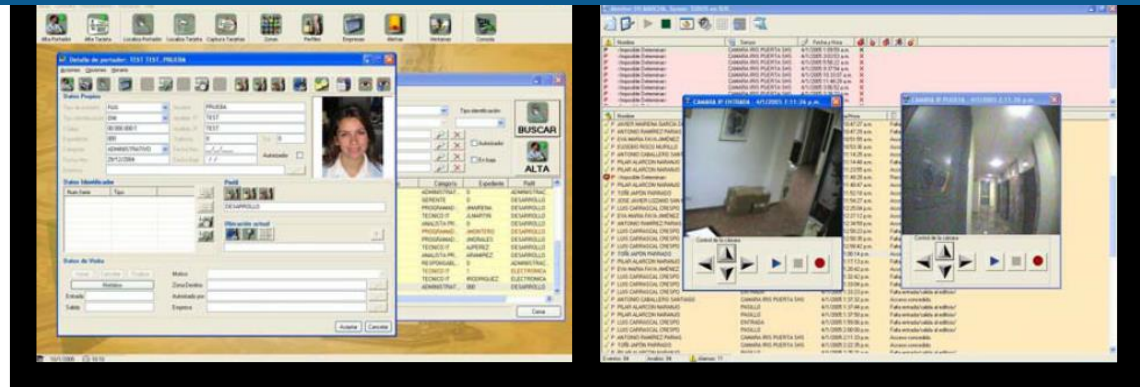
Alta Portador
Alta Tarjeta
Localiza Portador
Localiza Tarjeta
Captura Tarjetas
Zonas
Perfiles
Empresas
Alarmas
Horizontal
Consola

Detalle de portador: TEST TEST, PRUEBA

Datos Propios
Tipo de usuario
Nombre PRUEBA
Apellido 1 TEST
Apellido 2 TEST
ADMINISTRATIVO
29/12/2004

Datos Identificador
Num Datos
Tipo

Perfil
DESARROLLO

Ubicación actual

Datos de Visita
Entrada
Salida
Motivo
Zona Destino
Autorizado por
Empresa

Aceptar
Cancelar

Tipo identificación
BUSCAR
ALTA
Autorizado
En baja

Categoría
Expediente
Perfil
ADMINISTRATIVO
GERENTE
PROGRAMADOR
TECNICO IT
ANALISTA PR.
PROGRAMADOR
TECNICO IT
ANALISTA PR.
PROGRAMADOR
TECNICO IT
ANALISTA PR.
RESPONSABL
TECNICO IT
TECNICO IT
ADMINISTRAT
DESARROLLO
DESARROLLO
DESARROLLO
DESARROLLO
DESARROLLO
DESARROLLO
DESARROLLO
DESARROLLO
ELECTRONICA
ELECTRONICA

Cerrar

CAMARA IP ENTRADA - 4/1/2005 2:11:26 p.m.
CAMARA IP PUERTA - 4/1/2005 2:11:26 p.m.
Control de la cámara
Control de la cámara

Nombre
Fecha y Hora
CAMARA IRIS PUERTA SAS
PILAR ALARCON NARANJO
ANTONIO RAMIREZ PARRAS
EVA MARIA PAYA JIMENEZ
ANTONIO CABALLERO SANTIAGO
LUIS CARRASCAL CRESPO
TOÑI JAPON PARRADO
JOSE JAVIER LOZANO SANZ
PASILLO
ENTRADA
Acceso concedido
Falta entrada/salida al edificio